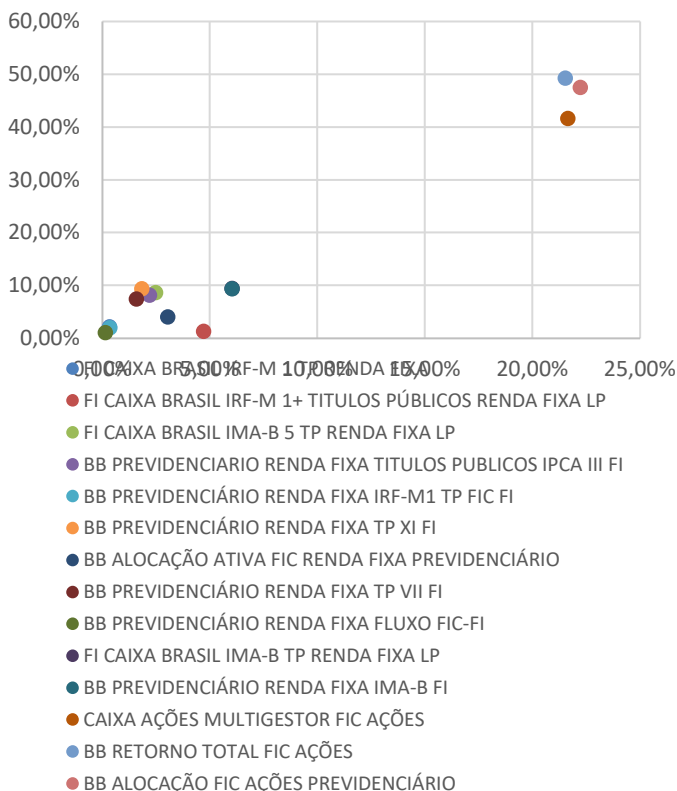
60,00%
50,00%
40,00%
30,00%
20,00%
10,00%
0,00%
0,00% 5,00% 10,00% 15,00% 20,00% 25,00%

FI CAIXA BRASIL IRF-M TP RENDA FIXA
FI CAIXA BRASIL IRF-M 1+ TITULOS PÚBLICOS RENDA FIXA LP
FI CAIXA BRASIL IMA-B 5 TP RENDA FIXA LP
BB PREVIDENCIARIO RENDA FIXA TITULOS PUBLICOS IPCA III FI
BB PREVIDENCIÁRIO RENDA FIXA IRF-M1 TP FIC FI
BB PREVIDENCIÁRIO RENDA FIXA TP XI FI
BB ALOCAÇÃO ATIVA FIC RENDA FIXA PREVIDENCIÁRIO
BB PREVIDENCIÁRIO RENDA FIXA TP VII FI
BB PREVIDENCIÁRIO RENDA FIXA FLUXO FIC-FI
FI CAIXA BRASIL IMA-B TP RENDA FIXA LP
BB PREVIDENCIÁRIO RENDA FIXA IMA-B FI
CAIXA AÇÕES MULTIGESTOR FIC AÇÕES
BB RETORNO TOTAL FIC AÇÕES
BB ALOCAÇÃO FIC AÇÕES PREVIDENCIÁRIO